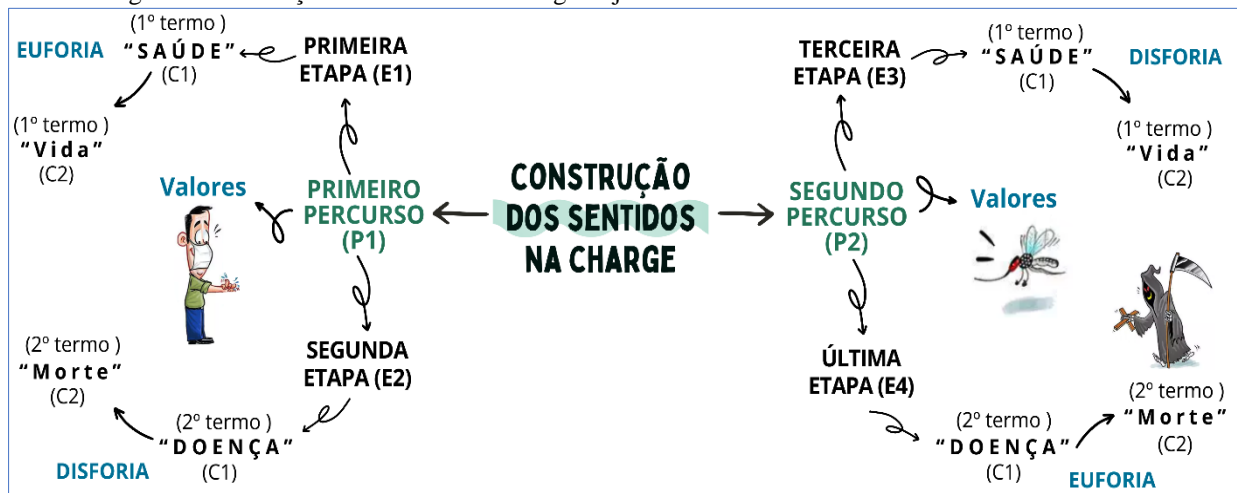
EUFORIA

(1º termo )
"SAÚDE"
(C1)

PRIMEIRA
ETAPA (E1)

(1º termo )
"Vida"
(C2)

Valores

PRIMEIRO
PERCURSO
(P1)

CONSTRUÇÃO
DOS SENTIDOS
NA CHARGE

(2º termo )
"Morte"
(C2)

SEGUNDA
ETAPA (E2)

(2º termo )
"DOENÇA"
(C1)

DISFORIA

TERCEIRA
ETAPA (E3)

(1º termo )
"SAÚDE"
(C1)

DISFORIA

(1º termo )
"Vida"
(C2)

SEGUNDO
PERCURSO
(P2)

Valores

ÚLTIMA
ETAPA (E4)

(2º termo )
"DOENÇA"
(C1)

(2º termo )
"Morte"
(C2)

EUFORIA